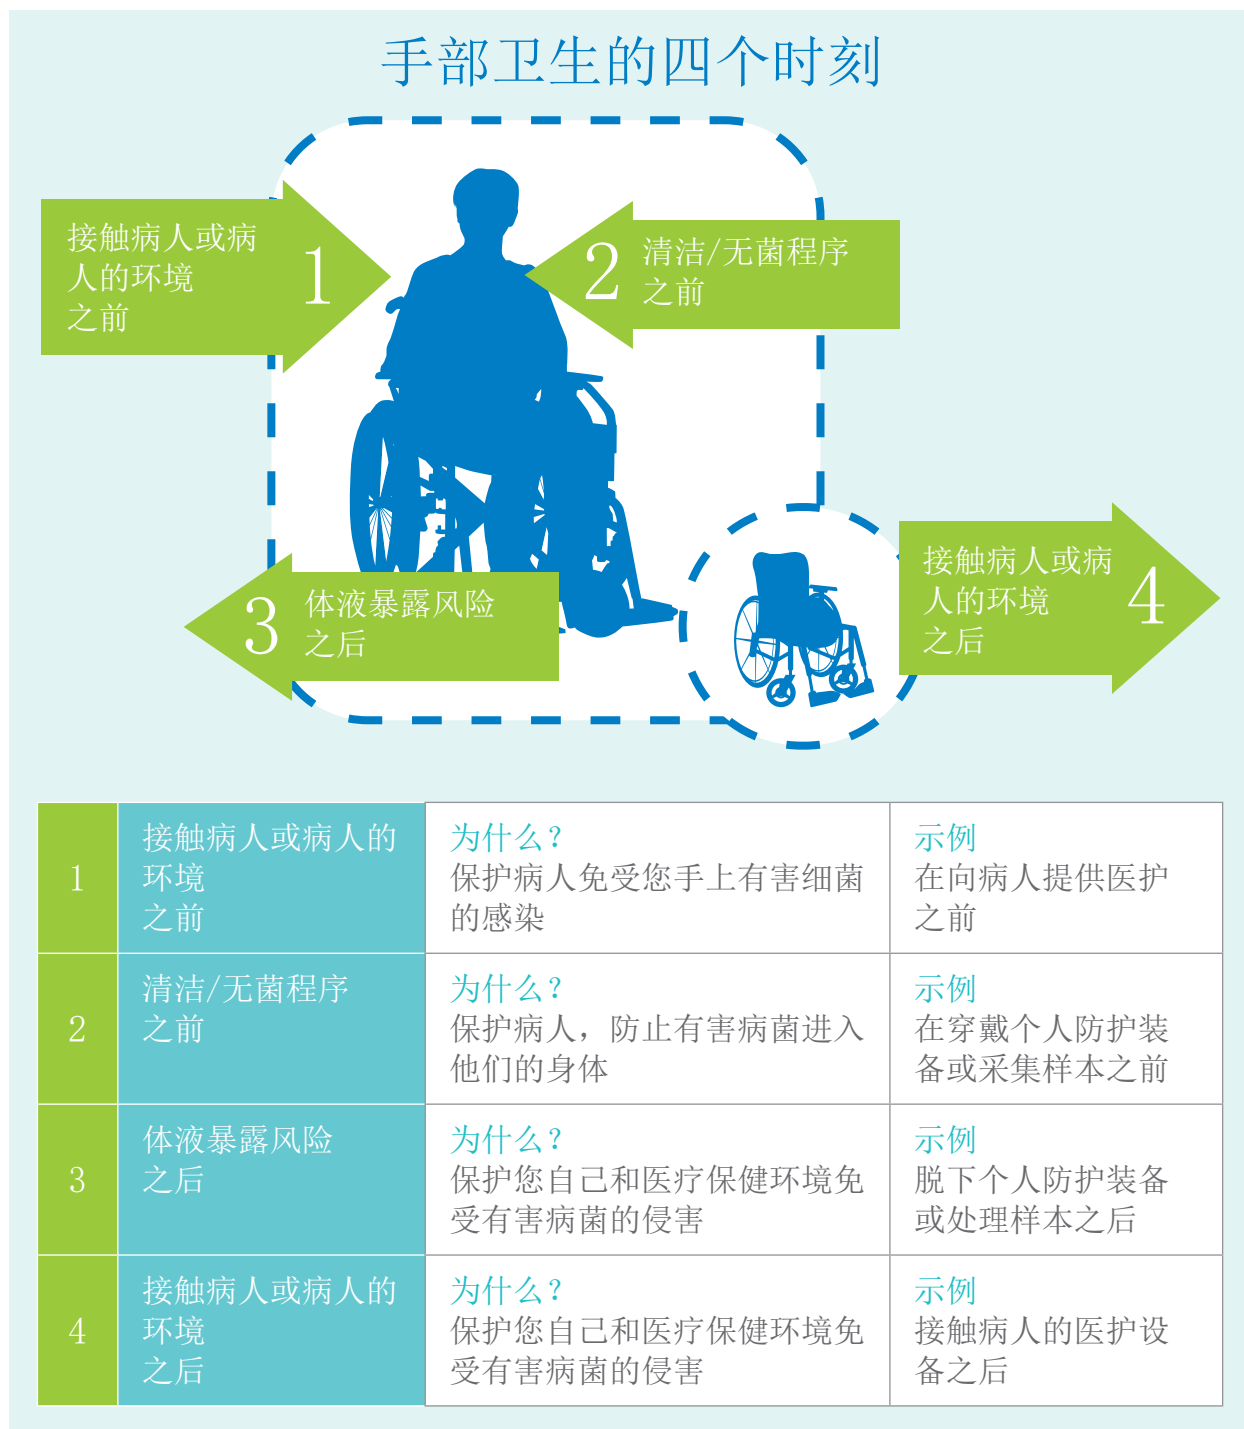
手部卫生的四个时刻

接触病人或病人的环境之前 1

2 清洁/无菌程序之前

3 体液暴露风险之后

接触病人或病人的环境之后 4

| 1 | 接触病人或病人的环境之前 | 为什么？<br>保护病人免受您手上有害细菌的感染 | 示例<br>在向病人提供医护之前 |
|---|---|---|---|
| 2 | 清洁/无菌程序之前 | 为什么？<br>保护病人，防止有害病菌进入他们的身体 | 示例<br>在穿戴个人防护装备或采集样本之前 |
| 3 | 体液暴露风险之后 | 为什么？<br>保护您自己和医疗保健环境免受有害病菌的侵害 | 示例<br>脱下个人防护装备或处理样本之后 |
| 4 | 接触病人或病人的环境之后 | 为什么？<br>保护您自己和医疗保健环境免受有害病菌的侵害 | 示例<br>接触病人的医护设备之后 |